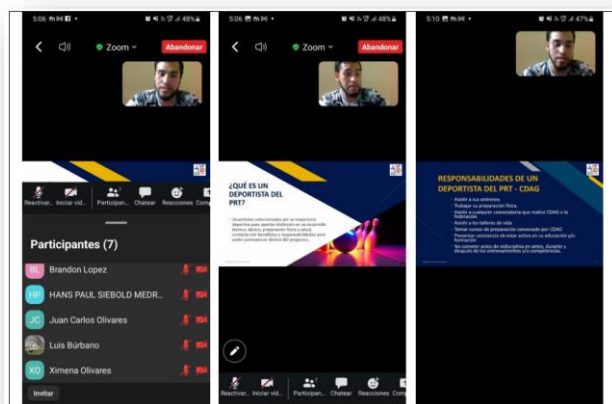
5:06 48%

Zoom

Abandonar

Reactivar... Iniciar vid... Participan... Chatear Reacciones Com

Participantes (7)

BL Brandon Lopez

HP HANS PAUL SIEBOLD MEDR...

JC Juan Carlos Olivares

Luis Búrbano

XO Ximena Olivares

Invitar

5:06 48%

Zoom

Abandonar

¿QUÉ ES UN DEPORTISTA DEL PRT?

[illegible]

Reactivar... Iniciar vid... Participan... Chatear Reacciones Com

5:10 47%

RESPONSABILIDADES DE UN DEPORTISTA DEL PRT - CDAG

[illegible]